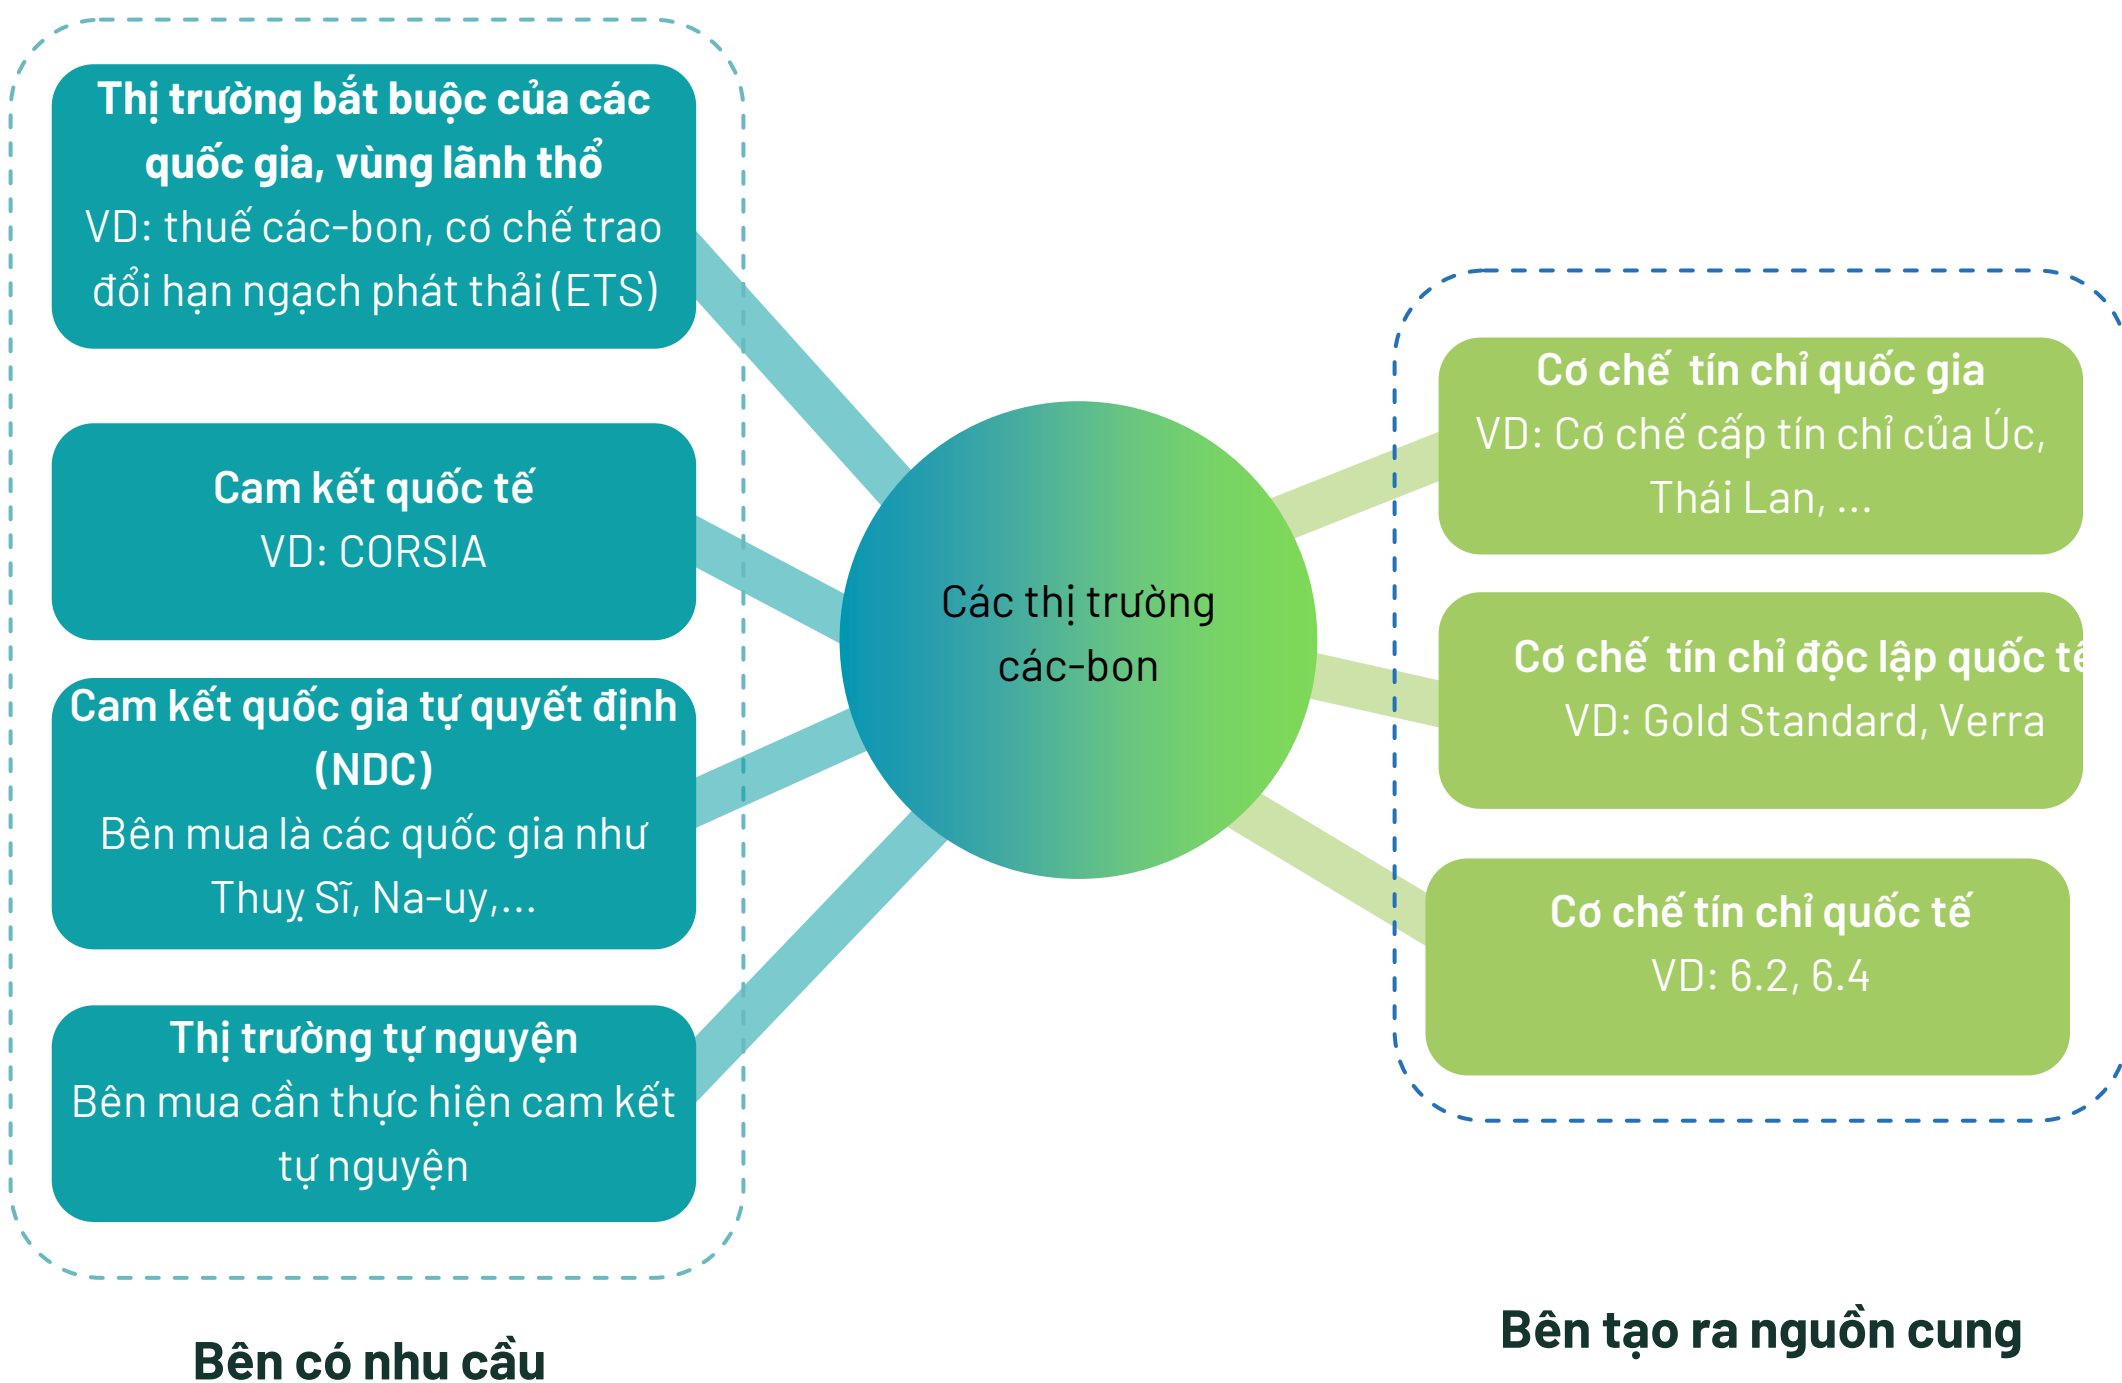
Thị trường bắt buộc của các quốc gia, vùng lãnh thổ
VD: thuế các-bon, cơ chế trao đổi hạn ngạch phát thải (ETS)

Cam kết quốc tế
VD: CORSIA

Cam kết quốc gia tự quyết định (NDC)
Bên mua là các quốc gia như Thuỵ Sĩ, Na-uy,...

Thị trường tự nguyện
Bên mua cần thực hiện cam kết tự nguyện

Bên có nhu cầu

Các thị trường các-bon

Cơ chế tín chỉ quốc gia
VD: Cơ chế cấp tín chỉ của Úc, Thái Lan, ...

Cơ chế tín chỉ độc lập quốc t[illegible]
VD: Gold Standard, Verra

Cơ chế tín chỉ quốc tế
VD: 6.2, 6.4

Bên tạo ra nguồn cung